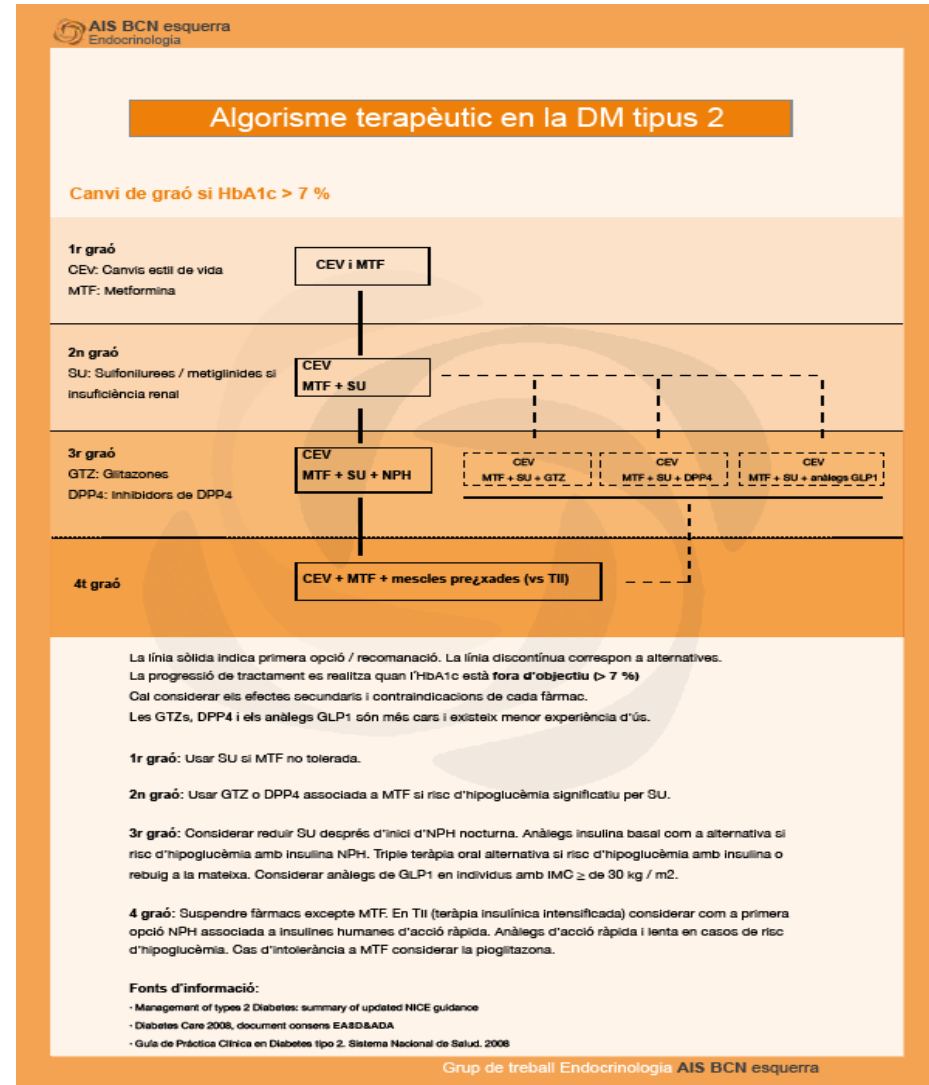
AIS BCN esquerra
Endocrinologia

Algorisme terapèutic en la DM tipus 2

Canvi de graó si HbA1c > 7 %

1r graó
CEV: Canvis estil de vida
MTF: Metformina

CEV i MTF

2n graó
SU: Sulfonilurees / metiglinides si insuficiència renal

CEV
MTF + SU

3r graó
GTZ: Glitazones
DPP4: Inhibidors de DPP4

CEV
MTF + SU + NPH

CEV
MTF + SU + GTZ

CEV
MTF + SU + DPP4

CEV
MTF + SU + anàlegs GLP1

4t graó

CEV + MTF + mescles pre¿xades (vs TII)

La línia sòlida indica primera opció / recomanació. La línia discontínua correspon a alternatives.
La progressió de tractament es realitza quan l'HbA1c està **fora d'objectiu (> 7 %)**
Cal considerar els efectes secundaris i contraindicacions de cada fàrmac.
Les GTZs, DPP4 i els anàlegs GLP1 són més cars i existeix menor experiència d'ús.

**1r graó**: Usar SU si MTF no tolerada.

**2n graó**: Usar GTZ o DPP4 associada a MTF si risc d'hipoglucèmia significatiu per SU.

**3r graó**: Considerar reduir SU després d'inici d'NPH nocturna. Anàlegs insulina basal com a alternativa si risc d'hipoglucèmia amb insulina NPH. Triple teràpia oral alternativa si risc d'hipoglucèmia amb insulina o rebuig a la mateixa. Considerar anàlegs de GLP1 en individus amb IMC $\geq$ de 30 kg / m2.

**4 graó**: Suspendre fàrmacs excepte MTF. En TII (teràpia insulínica intensificada) considerar com a primera opció NPH associada a insulines humanes d'acció ràpida. Anàlegs d'acció ràpida i lenta en casos de risc d'hipoglucèmia. Cas d'intolerància a MTF considerar la pioglitazona.

**Fonts d'informació:**
- Management of types 2 Diabetes: summary of updated NICE guidance
- Diabetes Care 2008, document consens EASD&ADA
- Guía de Práctica Clínica en Diabetes tipo 2. Sistema Nacional de Salud. 2008

Grup de treball Endocrinologia AIS BCN esquerra